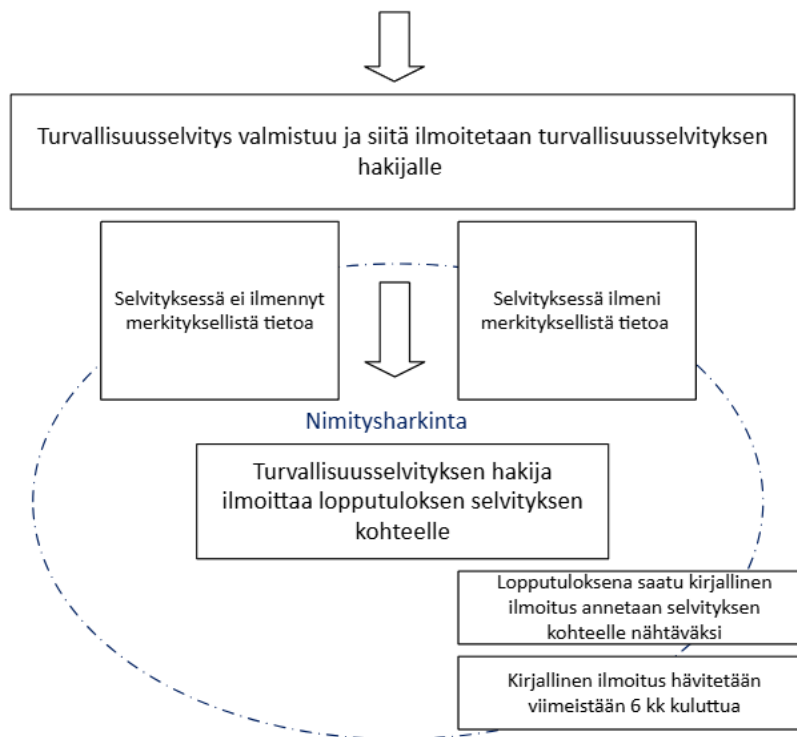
Turvallisuusselvitys valmistuu ja siitä ilmoitetaan turvallisuusselvityksen hakijalle

Selvityksessä ei ilmennyt merkityksellistä tietoa

Selvityksessä ilmeni merkityksellistä tietoa

Nimitysharkinta

Turvallisuusselvityksen hakija ilmoittaa lopputuloksen selvityksen kohteelle

Lopputuloksena saatu kirjallinen ilmoitus annetaan selvityksen kohteelle nähtäväksi

Kirjallinen ilmoitus hävitetään viimeistään 6 kk kuluttua